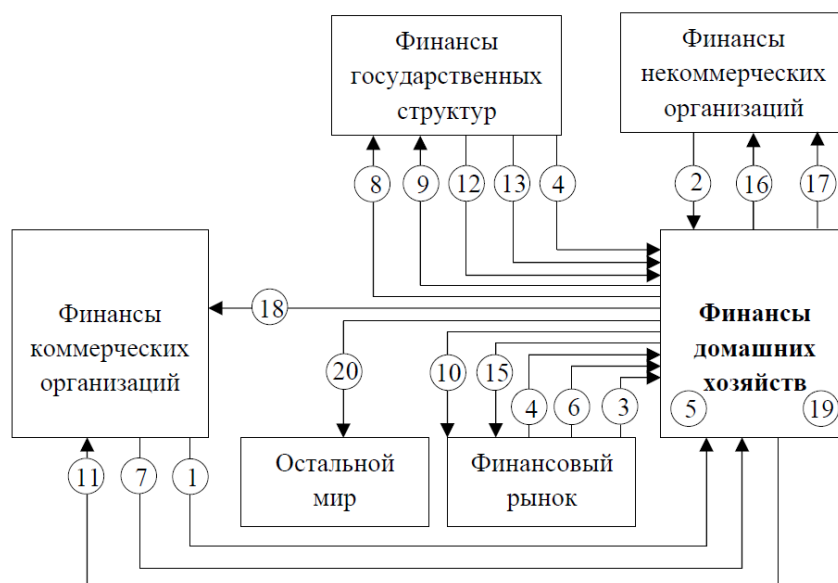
Финансы государственных структур

Финансы некоммерческих организаций

8 9 12 13 4

2 16 17

Финансы коммерческих организаций

18

Финансы домашних хозяйств

5 19

20 10 15

4 6 3

Остальной мир

Финансовый рынок

11 7 1